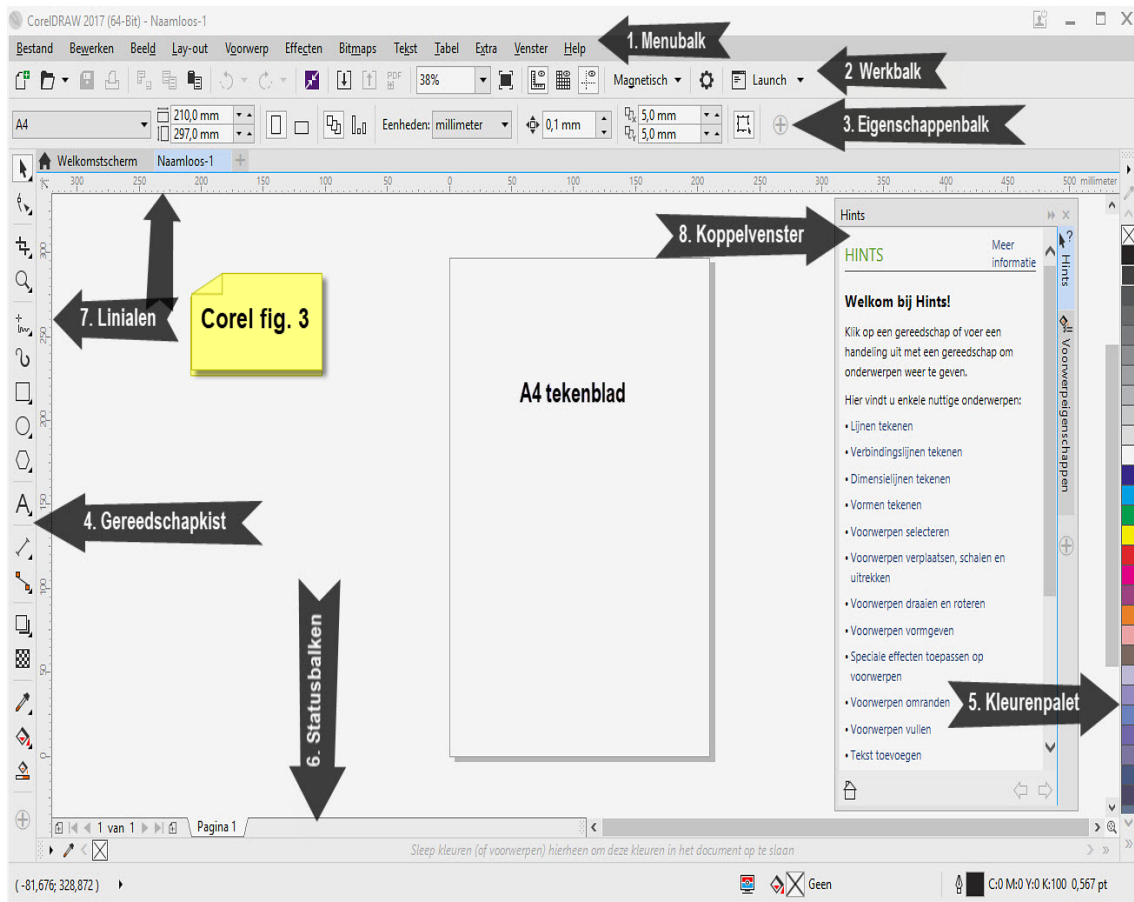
CorelDRAW 2017 (64-Bit) - Naamloos-1

Bestand Bewerken Beeld Lay-out Voorwerp Effecten Bitmaps Tekst Tabel Extra Venster Help

1. Menubalk

38% Magnetisch Launch

2 Werkbalk

A4 210,0 mm 297,0 mm Eenheden: millimeter 0,1 mm 5,0 mm 5,0 mm

3. Eigenschappenbalk

Welkomstscherm Naamloos-1

300 250 200 150 100 50 0 50 100 150 200 250 300 350 400 450 500 millimeter

7. Linialen

Corel fig. 3

A4 tekenblad

8. Koppelvenster

Hints

HINTS

Meer informatie

Welkom bij Hints!

Klik op een gereedschap of voer een handeling uit met een gereedschap om onderwerpen weer te geven.

Hier vindt u enkele nuttige onderwerpen:

• Lijnen tekenen
• Verbindingslijnen tekenen
• Dimensielijnen tekenen
• Vormen tekenen
• Voorwerpen selecteren
• Voorwerpen verplaatsen, schalen en uitrekken
• Voorwerpen draaien en roteren
• Voorwerpen vormgeven
• Speciale effecten toepassen op voorwerpen
• Voorwerpen omranden
• Voorwerpen vullen
• Tekst toevoegen

Hints Voorwerpeigenschappen

4. Gereedschapkist

6. Statusbalken

5. Kleurenpalet

1 van 1 Pagina 1

Sleep kleuren (of voorwerpen) hierheen om deze kleuren in het document op te slaan

( -81,676; 328,872 )

Geen

C:0 M:0 Y:0 K:100 0,567 pt